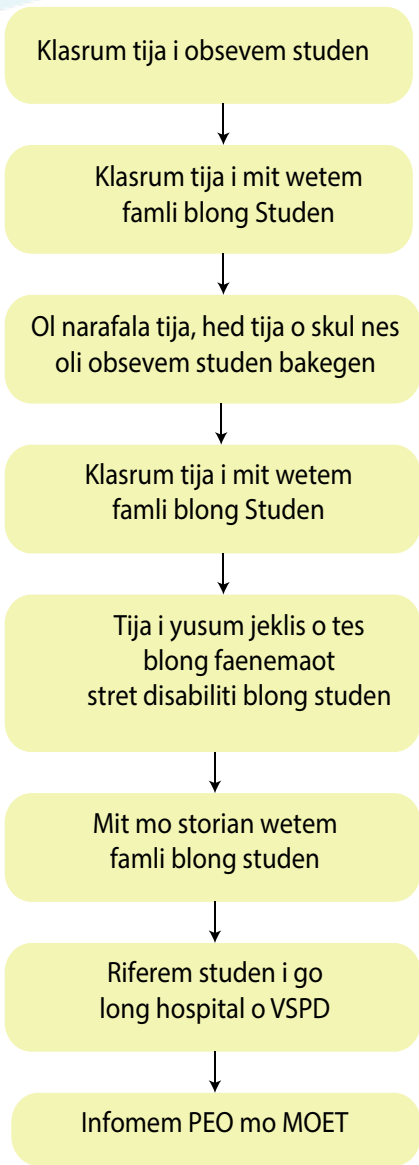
Klasrum tija i obsevem studen

Klasrum tija i mit wetem famli blong Studen

Ol narafala tija, hed tija o skul nes oli obsevem studen bakegen

Klasrum tija i mit wetem famli blong Studen

Tija i yusum jeklis o tes blong faenemaot stret disabiliti blong studen

Mit mo storian wetem famli blong studen

Riferem studen i go long hospital o VSPD

Infomem PEO mo MOET